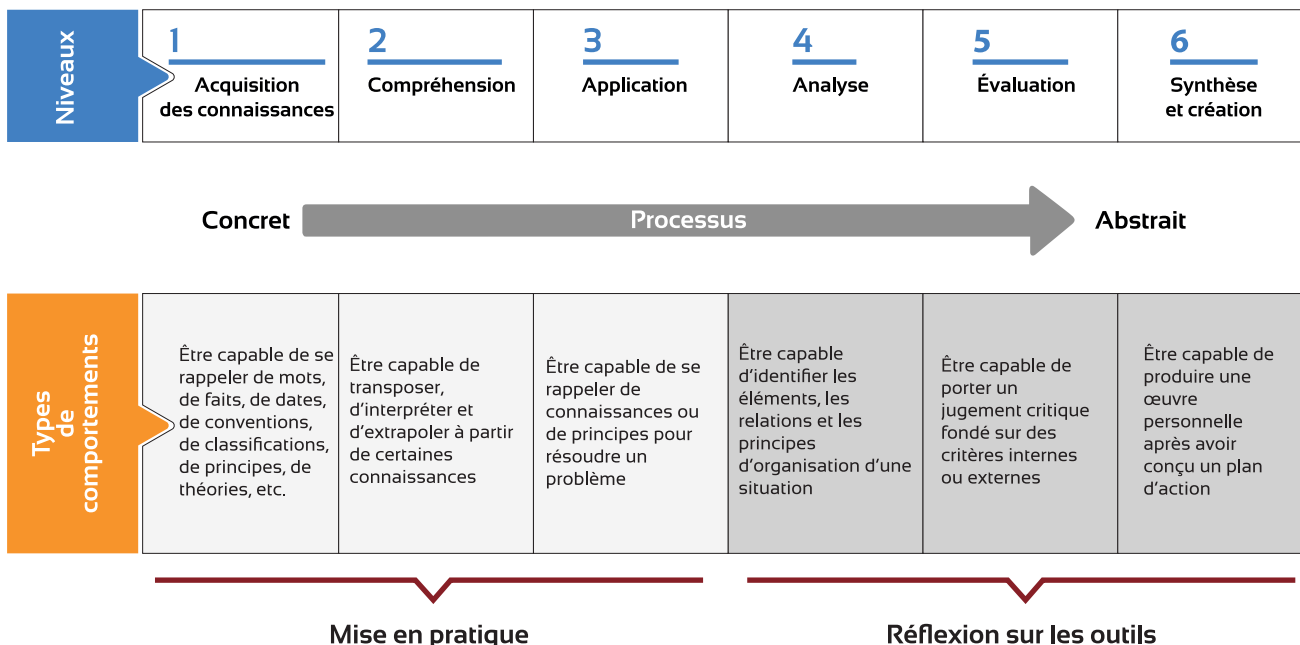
Niveaux

| 1 Acquisition des connaissances | 2 Compréhension | 3 Application | 4 Analyse | 5 Évaluation | 6 Synthèse et création |
|---|---|---|---|---|---|

Concret Processus Abstrait

Types de comportements

| Être capable de se rappeler de mots, de faits, de dates, de conventions, de classifications, de principes, de théories, etc. | Être capable de transposer, d'interpréter et d'extrapoler à partir de certaines connaissances | Être capable de se rappeler de connaissances ou de principes pour résoudre un problème | Être capable d'identifier les éléments, les relations et les principes d'organisation d'une situation | Être capable de porter un jugement critique fondé sur des critères internes ou externes | Être capable de produire une œuvre personnelle après avoir conçu un plan d'action |
|---|---|---|---|---|---|

Mise en pratique

Réflexion sur les outils